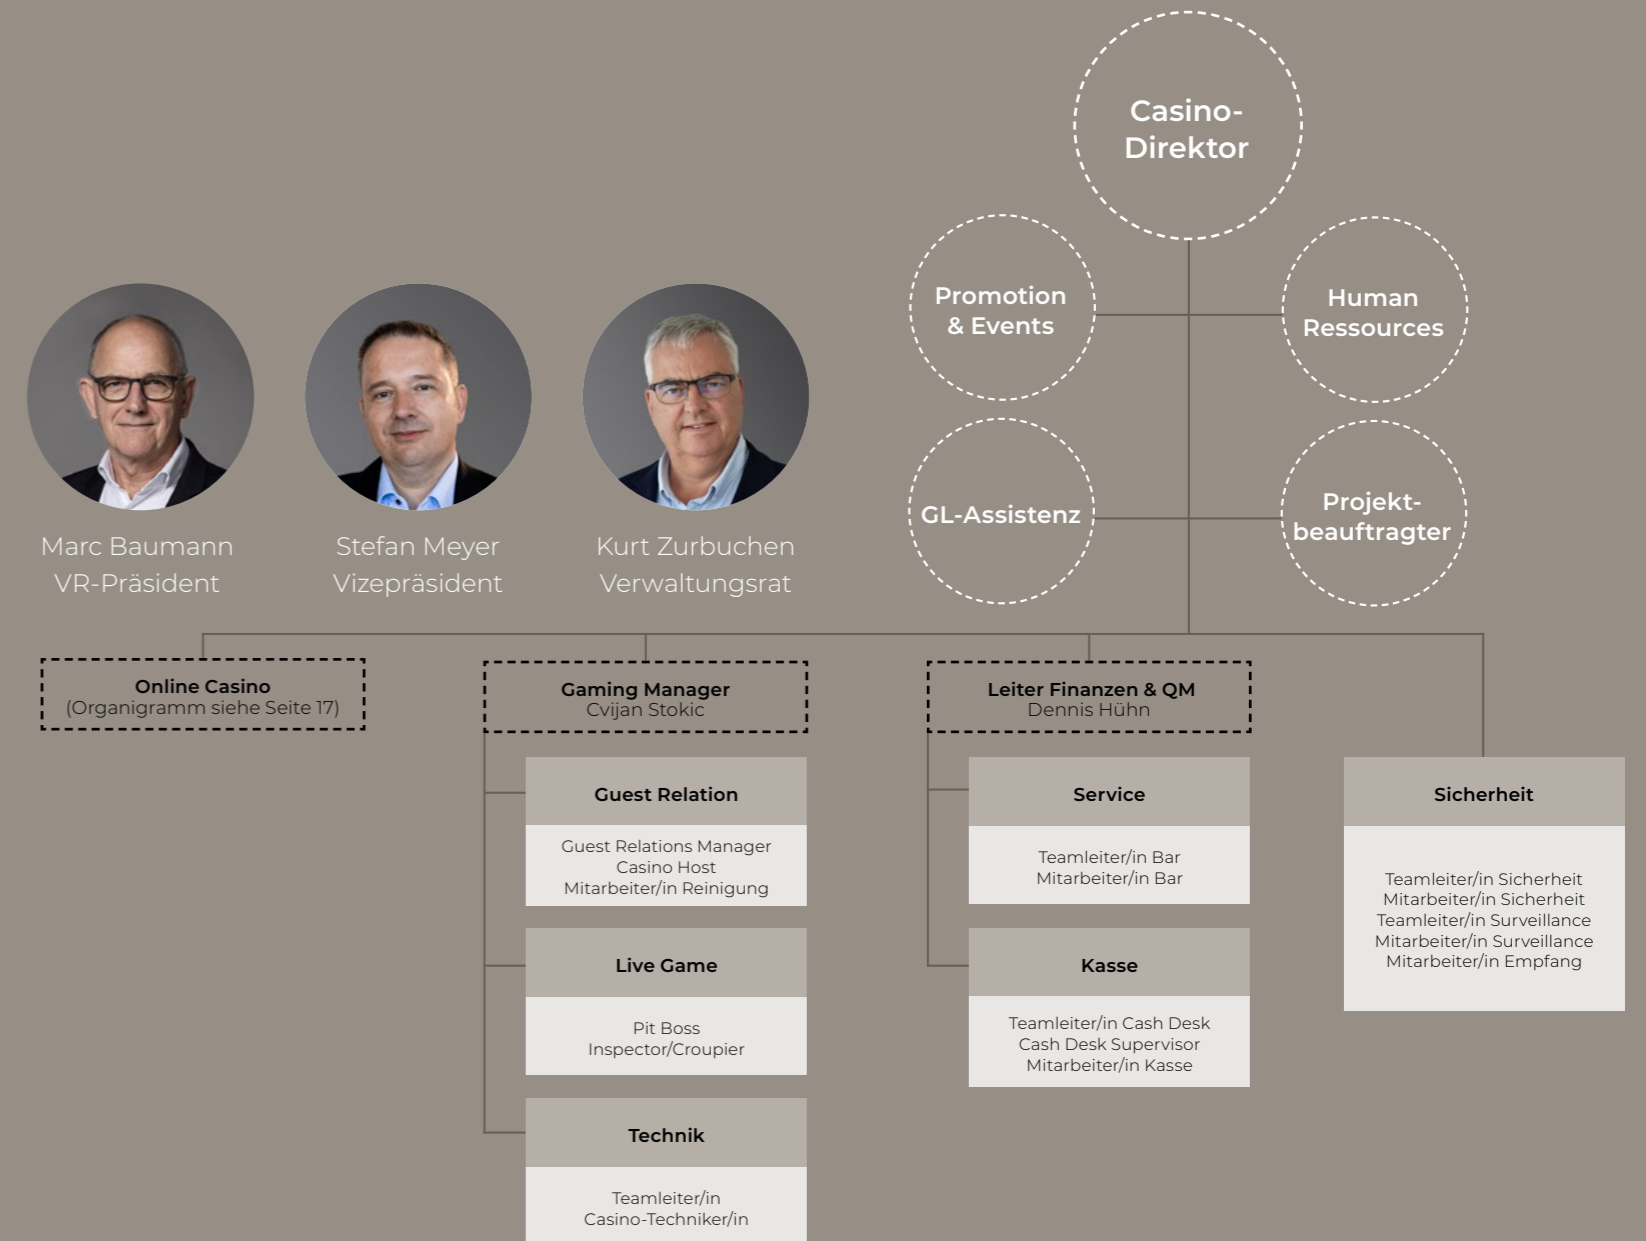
Casino-Direktor

Promotion & Events

Human Ressources

GL-Assistenz

Projektbeauftragter

Marc Baumann
VR-Präsident

Stefan Meyer
Vizepräsident

Kurt Zurbuchen
Verwaltungsrat

Online Casino
(Organigramm siehe Seite 17)

Gaming Manager
Cvijan Stokic

Leiter Finanzen & QM
Dennis Hühn

Guest Relation

Guest Relations Manager
Casino Host
Mitarbeiter/in Reinigung

Live Game

Pit Boss
Inspector/Croupier

Technik

Teamleiter/in
Casino-Techniker/in

Service

Teamleiter/in Bar
Mitarbeiter/in Bar

Kasse

Teamleiter/in Cash Desk
Cash Desk Supervisor
Mitarbeiter/in Kasse

Sicherheit

Teamleiter/in Sicherheit
Mitarbeiter/in Sicherheit
Teamleiter/in Surveillance
Mitarbeiter/in Surveillance
Mitarbeiter/in Empfang